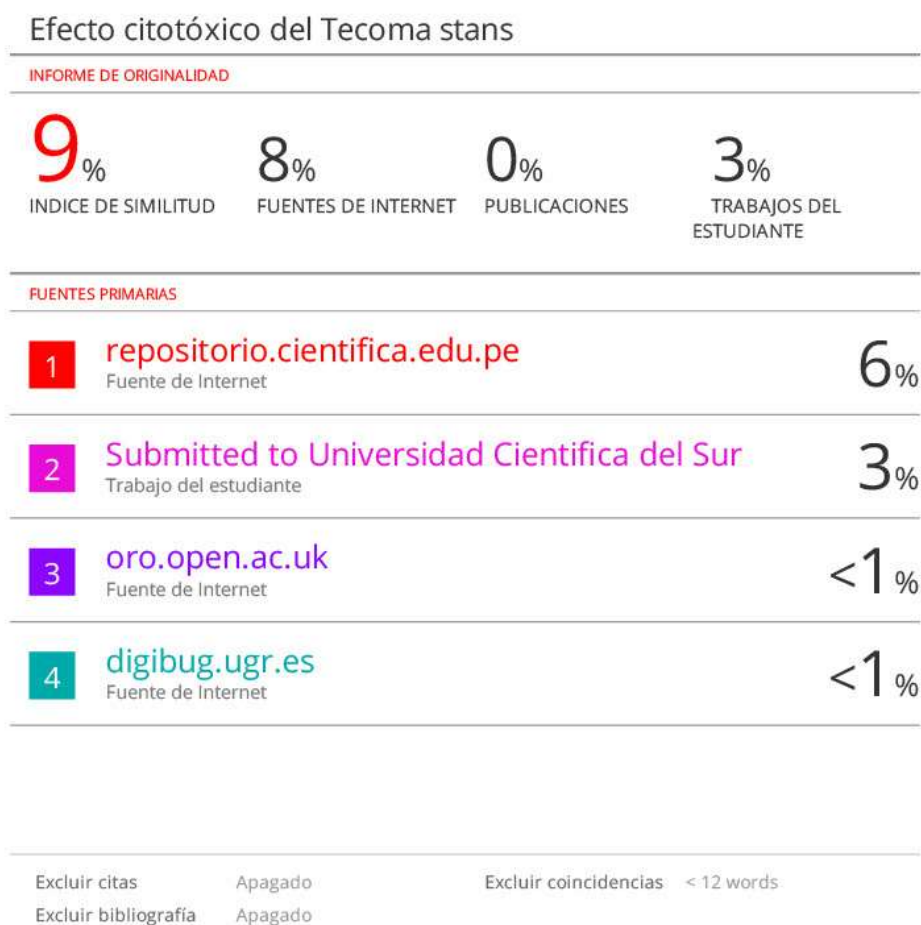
Efecto citotóxico del Tecoma stans

INFORME DE ORIGINALIDAD

9%
INDICE DE SIMILITUD

8%
FUENTES DE INTERNET

0%
PUBLICACIONES

3%
TRABAJOS DEL ESTUDIANTE

FUENTES PRIMARIAS

1 repositorio.cientifica.edu.pe
Fuente de Internet
6%

2 Submitted to Universidad Cientifica del Sur
Trabajo del estudiante
3%

3 oro.open.ac.uk
Fuente de Internet
<1%

4 digibug.ugr.es
Fuente de Internet
<1%

Excluir citas Apagado
Excluir bibliografía Apagado
Excluir coincidencias < 12 words